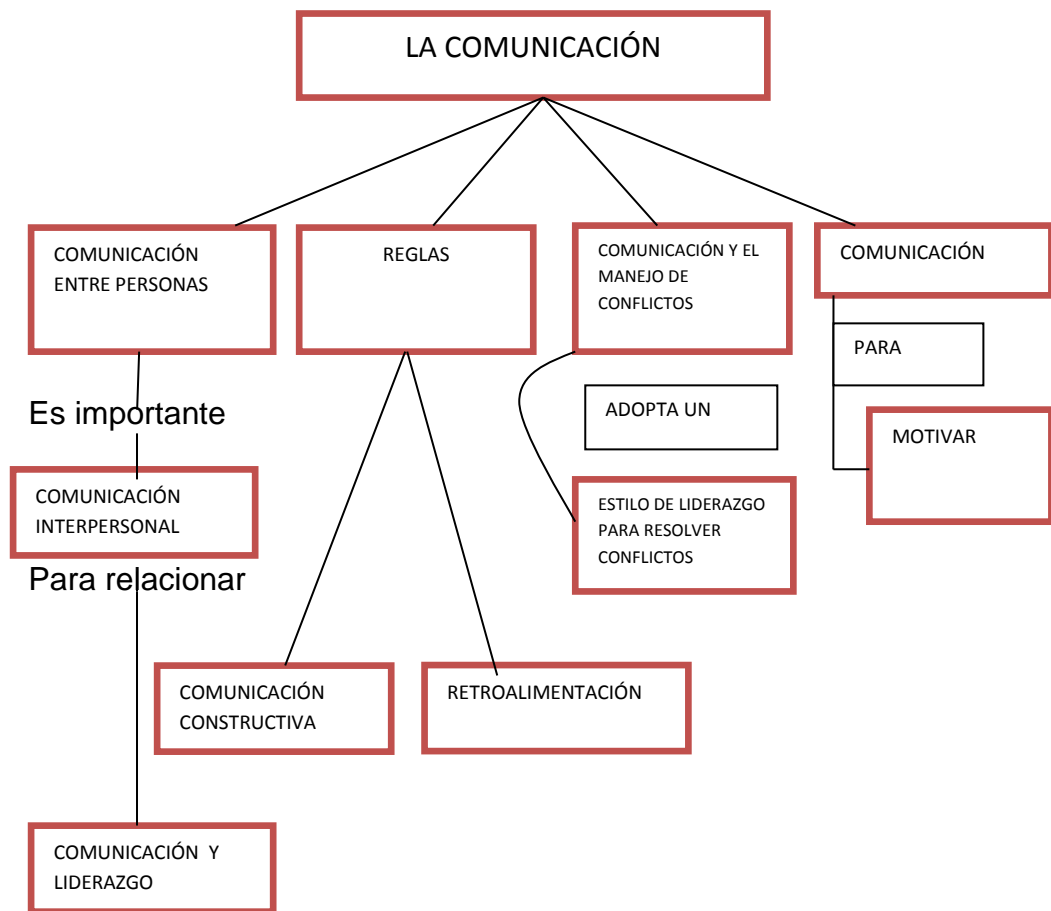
LA COMUNICACIÓN

COMUNICACIÓN ENTRE PERSONAS

REGLAS

COMUNICACIÓN Y EL MANEJO DE CONFLICTOS

COMUNICACIÓN

PARA

MOTIVAR

Es importante

COMUNICACIÓN INTERPERSONAL

Para relacionar

ADOPTA UN

ESTILO DE LIDERAZGO PARA RESOLVER CONFLICTOS

COMUNICACIÓN CONSTRUCTIVA

RETROALIMENTACIÓN

COMUNICACIÓN Y LIDERAZGO